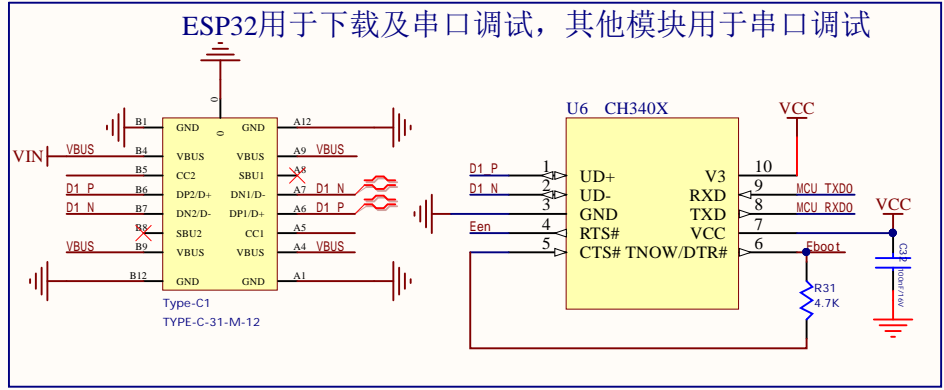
ESP32用于下载及串口调试，其他模块用于串口调试

0

B1 GND GND A12
VIN VBUS B4 VBUS VBUS A9 VBUS
B5 CC2 SBU1 A8
D1_P B6 DP2/D+ DN1/D- A7 D1_N
D1_N B7 DN2/D- DP1/D+ A6 D1_P
B8 SBU2 CC1 A5
VBUS B9 VBUS VBUS A4 VBUS
B12 GND GND A1
Type-C1
TYPE-C-31-M-12

U6 CH340X
VCC
D1_P 1 UD+ V3 10
D1_N 2 UD- RXD 9 MCU_TXD0
3 GND TXD 8 MCU_RXD0
Een 4 RTS# VCC 7 VCC
5 CTS# TNOW/DTR# 6 Eboot
C32 100nF/16V
R31
4.7K